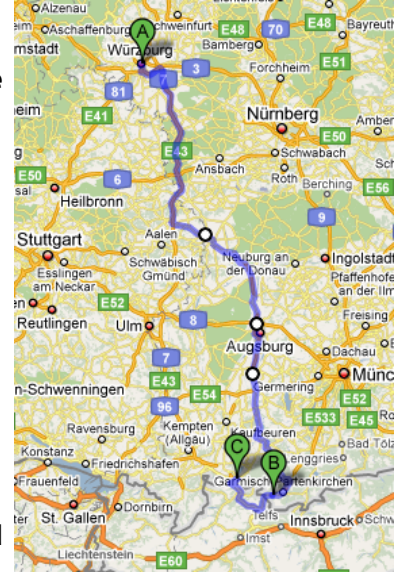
Alzenau
Aschaffenburg
mstadt
Schweinfurt
E48
70
E48
Bayreut
A
Würzburg
Bamberg
3
Forchheim
E51
81
7
Nürnberg
heim
E41
E43
Amber
Schwabach
E50
Ansbach
Roth
E50
6
Berching
E56
Heilbronn
9
Aalen
Stuttgart
Schwäbisch Gmünd
Neuburg an der Donau
Ingolstadt
Esslingen am Neckar
Pfaffenhofen an der Ilm
E52
Reutlingen
Ulm
8
Freising
Augsburg
Dachau
7
Münc
n-Schwenningen
E43
E54
Germering
96
E52
Kempten (Allgäu)
Ravensburg
Kaufbeuren
E533
E45
Bad Tölz
Konstanz
Friedrichshafen
C
Lenggries
B
Frauenfeld
Garmisch-Partenkirchen
Dornbirn
St. Gallen
Telfs
Innsbruck
Schw
Imst
Liechtenstein
E60